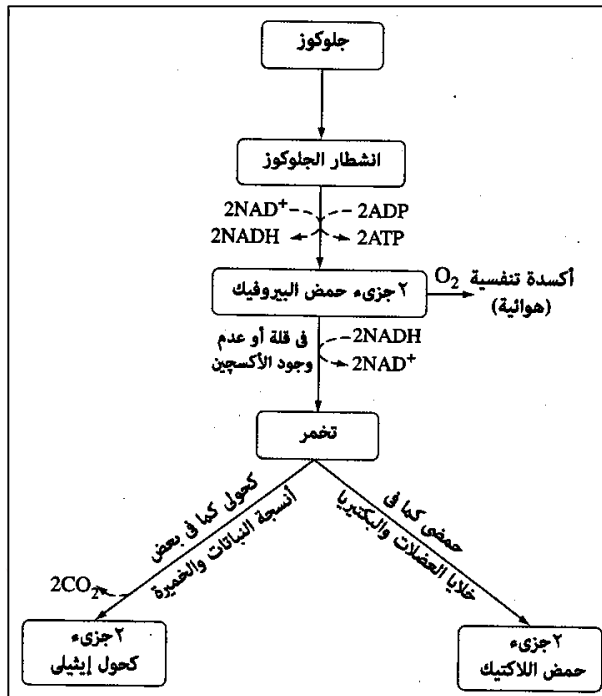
جلوكوز

انشطار الجلوكوز

$2NAD^+$
$2NADH$
$2ADP$
$2ATP$

٢ جزيء حمض البيروفيك

$O_2$
أكسدة تنفسية (هوائية)

في قلة أو عدم وجود الأكسجين
$2NADH$
$2NAD^+$

تخمر

كحولي كما في بعض أنسجة النباتات والخميرة

حمضي كما في خلايا العضلات والبكتريا

$2CO_2$

٢جزيء كحول إيثيلي

٢جزيء حمض اللاكتيك